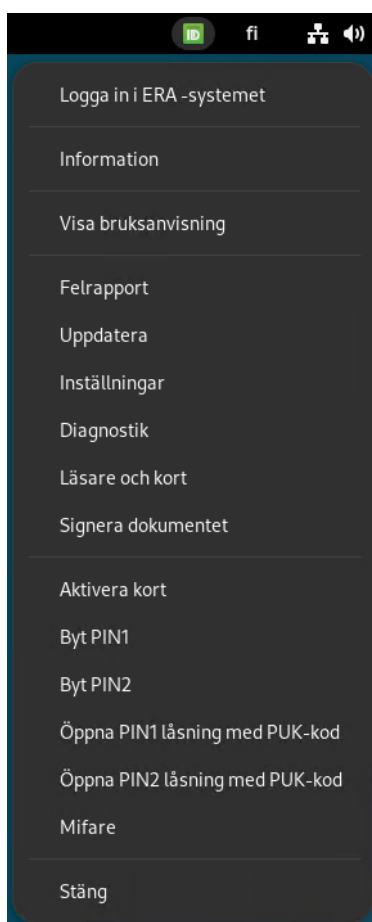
ID fi

Logga in i ERA -systemet

Information

Visa bruksanvisning

Felrapport

Uppdatera

Inställningar

Diagnostik

Läsare och kort

Signera dokumentet

Aktivera kort

Byt PIN1

Byt PIN2

Öppna PIN1 låsning med PUK-kod

Öppna PIN2 låsning med PUK-kod

Mifare

Stäng